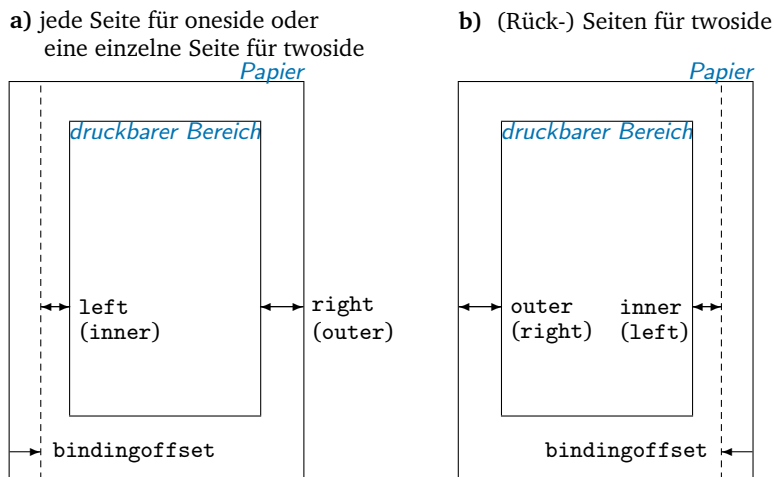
**a)** jede Seite für oneside oder eine einzelne Seite für twoside

*Papier*

*druckbarer Bereich*

left (inner)

right (outer)

bindingoffset

**b)** (Rück-) Seiten für twoside

*Papier*

*druckbarer Bereich*

outer (right)

inner (left)

bindingoffset